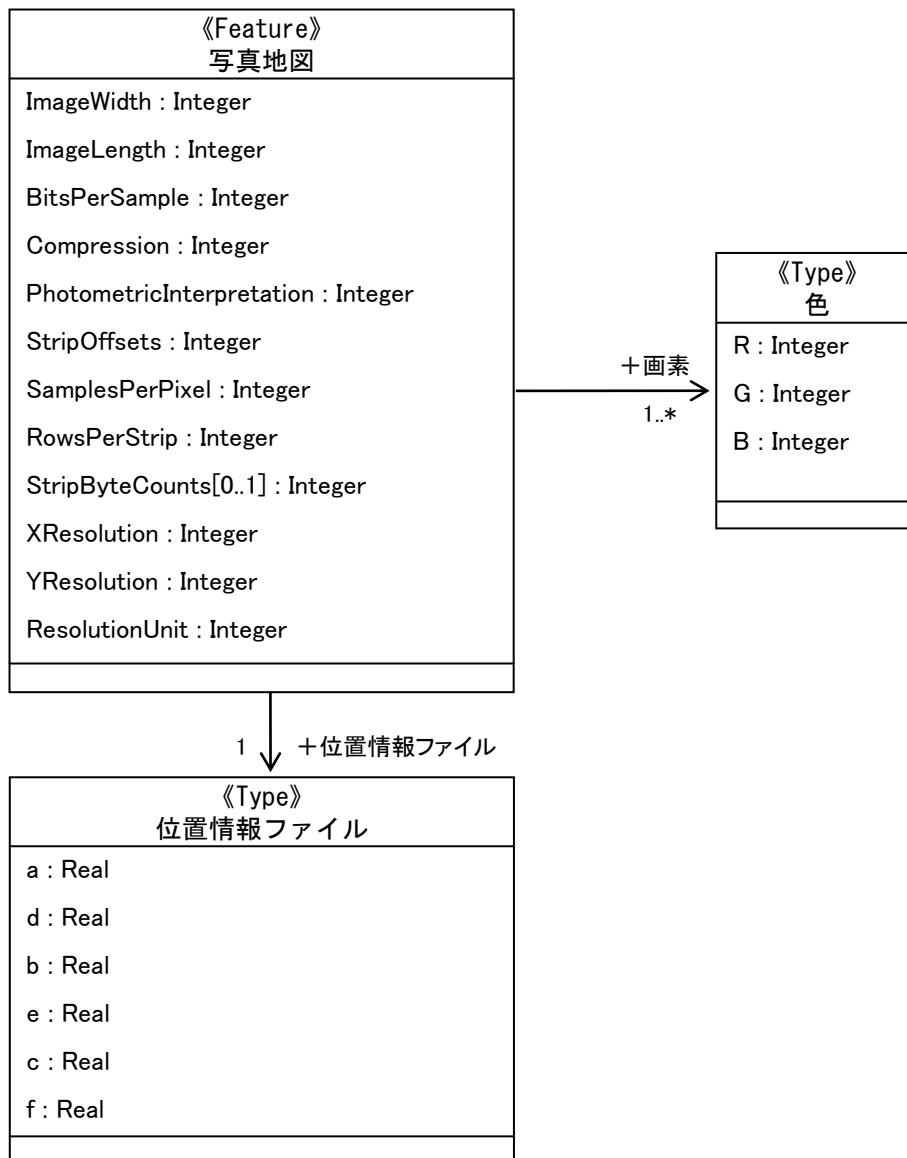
《Feature》
写真地図

ImageWidth : Integer
ImageLength : Integer
BitsPerSample : Integer
Compression : Integer
PhotometricInterpretation : Integer
StripOffsets : Integer
SamplesPerPixel : Integer
RowsPerStrip : Integer
StripByteCounts[0..1] : Integer
XResolution : Integer
YResolution : Integer
ResolutionUnit : Integer

+画素
1..*

《Type》
色

R : Integer
G : Integer
B : Integer

1
+位置情報ファイル

《Type》
位置情報ファイル

a : Real
d : Real
b : Real
e : Real
c : Real
f : Real